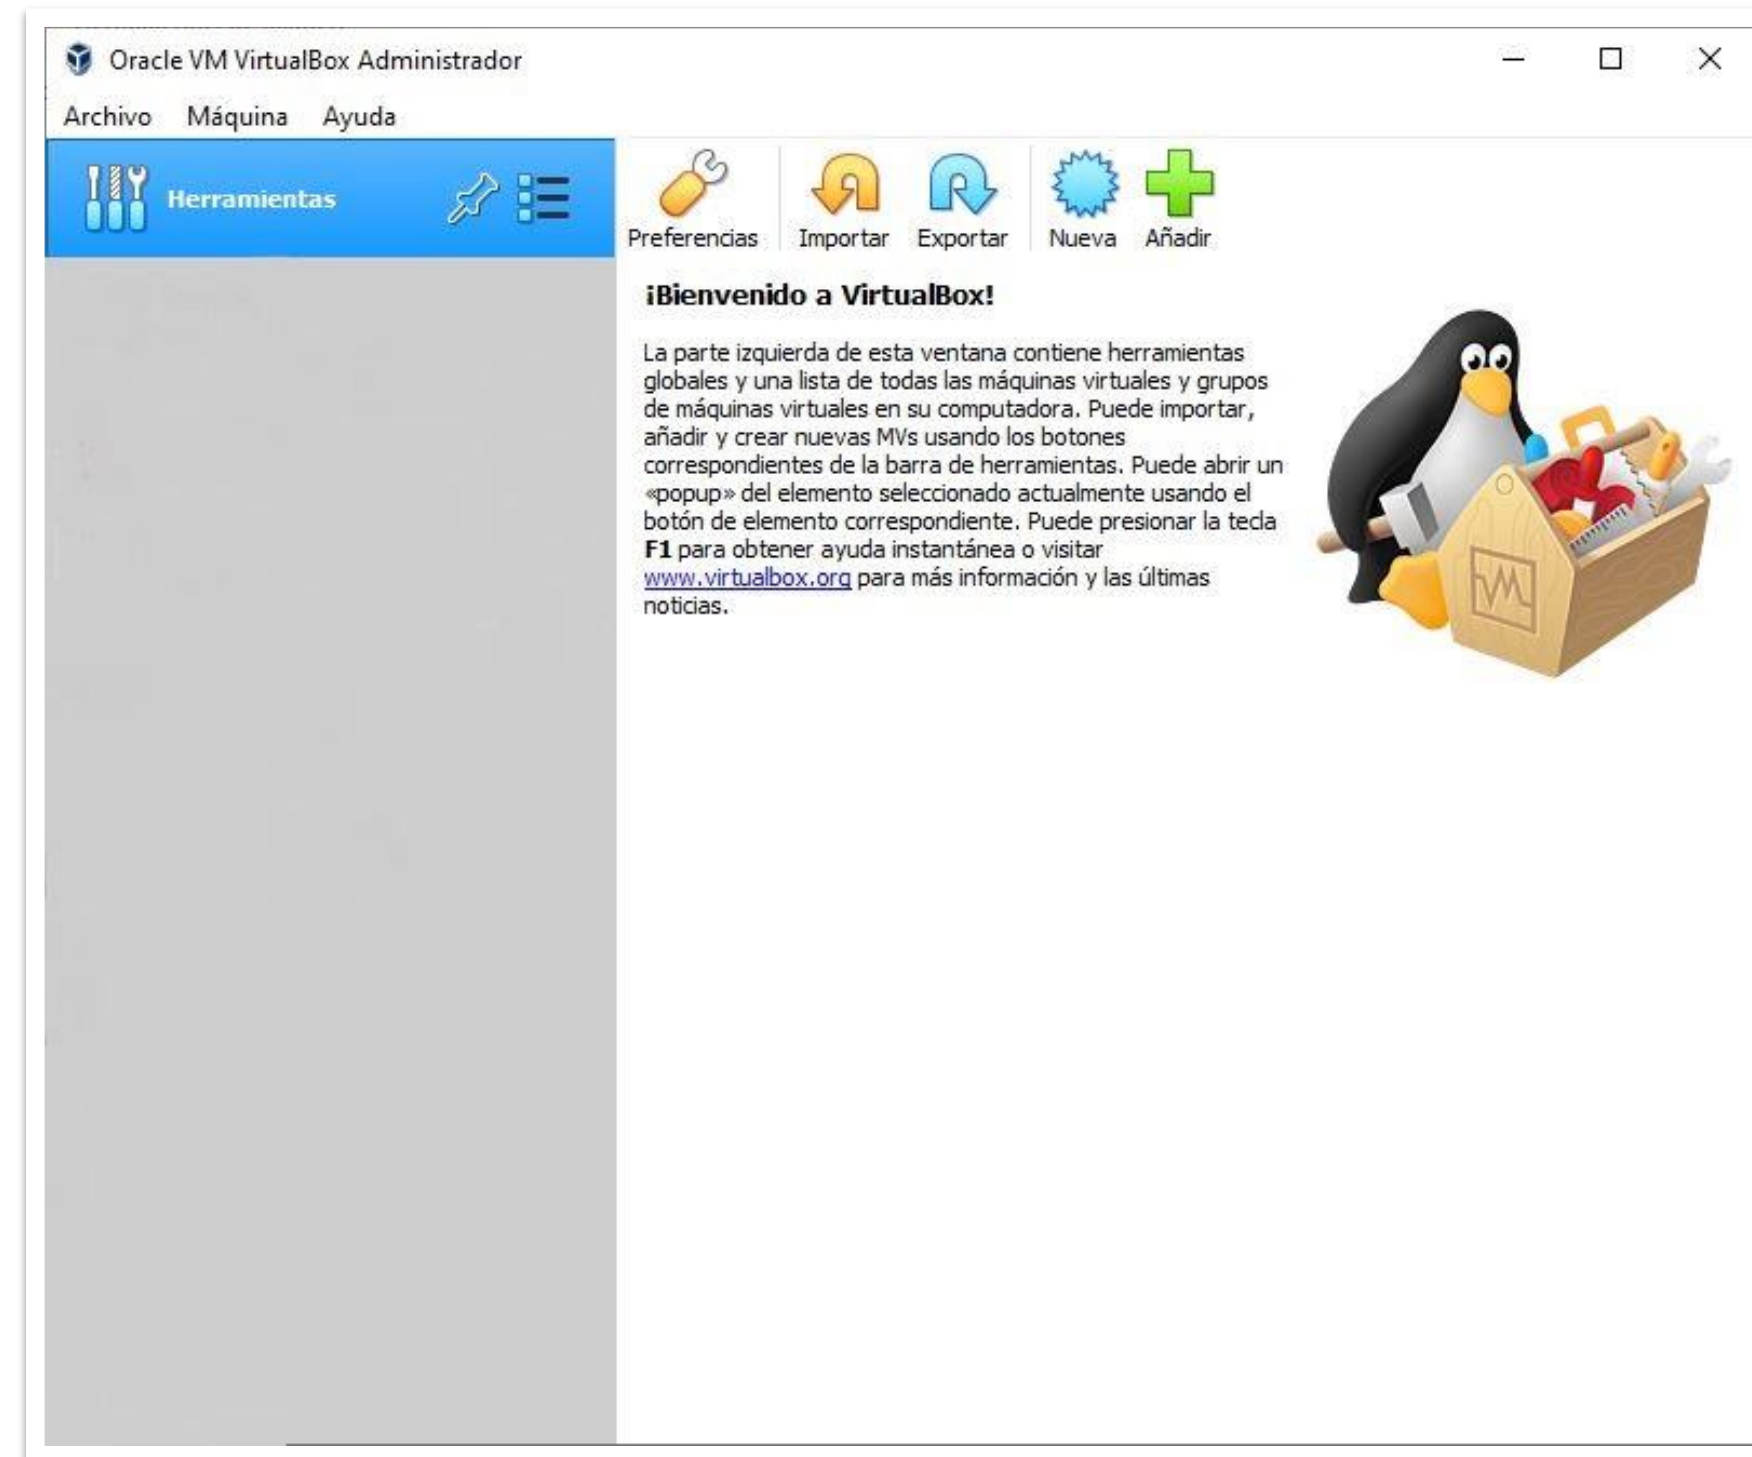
Oracle VM VirtualBox Administrador

Archivo Máquina Ayuda

Herramientas

Preferencias Importar Exportar Nueva Añadir

¡Bienvenido a VirtualBox!

La parte izquierda de esta ventana contiene herramientas globales y una lista de todas las máquinas virtuales y grupos de máquinas virtuales en su computadora. Puede importar, añadir y crear nuevas MVs usando los botones correspondientes de la barra de herramientas. Puede abrir un «popup» del elemento seleccionado actualmente usando el botón de elemento correspondiente. Puede presionar la tecla **F1** para obtener ayuda instantánea o visitar www.virtualbox.org para más información y las últimas noticias.